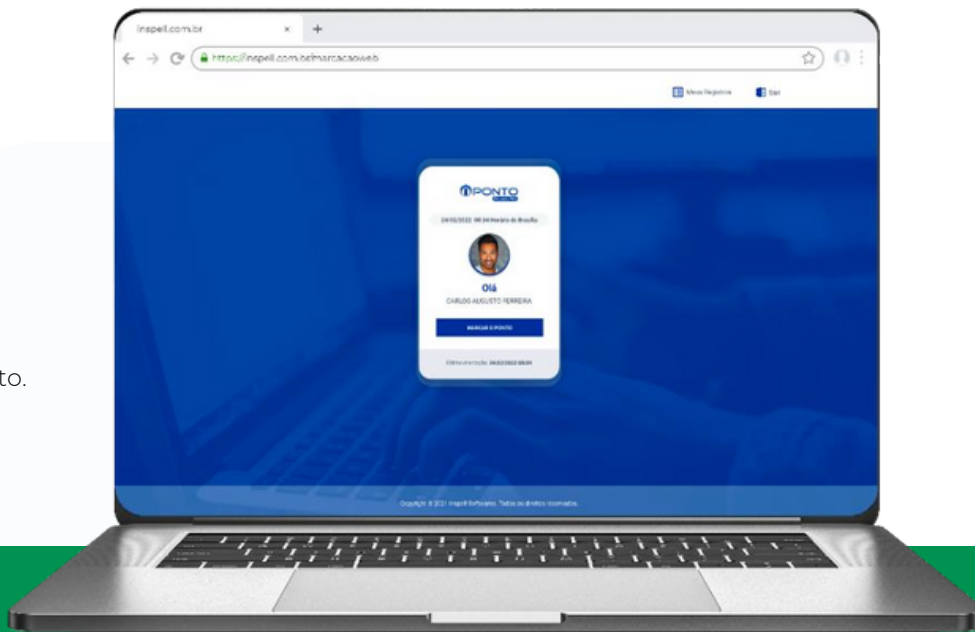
to.

inspell.com.br

https://inspell.com.br/marcacaoweb

Meus Registros

Sair

PONTO

24/02/2022 08:34 Horário de Brasília

Olá

CARLOS AUGUSTO FERREIRA

MARCAR O PONTO

Última marcação: 24/02/2022 08:34

Copyright © 2021 Inspell Softwares. Todos os direitos reservados.